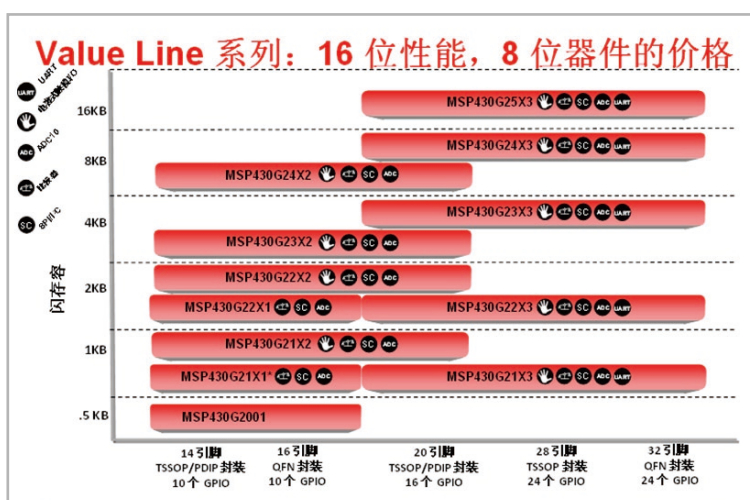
Value Line 系列：16 位性能，8 位器件的价格

UART
电容式触摸I/O
ADC10
比较器
SPI/I²C

闪存容量

16KB
8KB
4KB
2KB
1KB
.5 KB

MSP430G25X3
MSP430G24X3
MSP430G24X2
MSP430G23X3
MSP430G23X2
MSP430G22X2
MSP430G22X1
MSP430G22X3
MSP430G21X2
MSP430G21X1*
MSP430G21X3
MSP430G2001

14 引脚
TSSOP/PDIP 封装
10 个 GPIO

16 引脚
QFN 封装
10 个 GPIO

20 引脚
TSSOP/PDIP 封装
16 个 GPIO

28 引脚
TSSOP 封装
24 个 GPIO

32 引脚
QFN 封装
24 个 GPIO